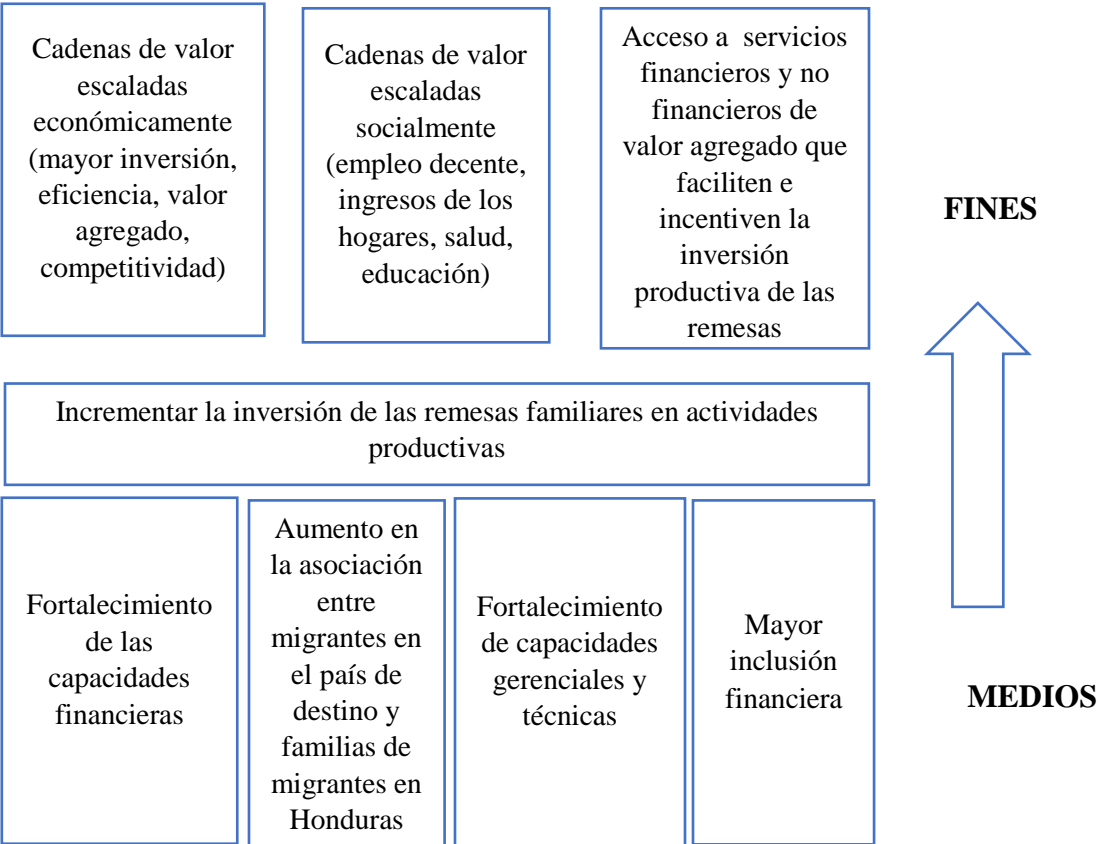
Cadenas de valor escaladas económicamente (mayor inversión, eficiencia, valor agregado, competitividad)

Cadenas de valor escaladas socialmente (empleo decente, ingresos de los hogares, salud, educación)

Acceso a servicios financieros y no financieros de valor agregado que faciliten e incentiven la inversión productiva de las remesas

FINES

Incrementar la inversión de las remesas familiares en actividades productivas

Fortalecimiento de las capacidades financieras

Aumento en la asociación entre migrantes en el país de destino y familias de migrantes en Honduras

Fortalecimiento de capacidades gerenciales y técnicas

Mayor inclusión financiera

MEDIOS